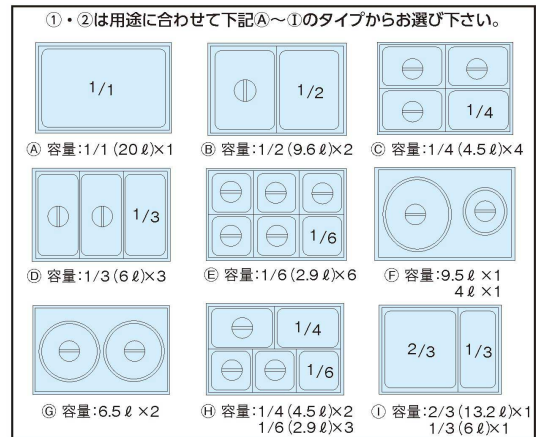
①・②は用途に合わせて下記Ⓐ〜Ⓘのタイプからお選び下さい。

1/1

Ⓐ 容量:1/1 (20 ℓ)×1

1/2

Ⓑ 容量:1/2 (9.6 ℓ)×2

1/4

Ⓒ 容量:1/4 (4.5 ℓ)×4

1/3

Ⓓ 容量:1/3 (6 ℓ)×3

1/6

Ⓔ 容量:1/6 (2.9 ℓ)×6

Ⓕ 容量:9.5 ℓ ×1
4 ℓ ×1

Ⓖ 容量:6.5 ℓ ×2

1/4

1/6

Ⓗ 容量:1/4 (4.5 ℓ)×2
1/6 (2.9 ℓ)×3

2/3

1/3

Ⓘ 容量:2/3 (13.2 ℓ)×1
1/3 (6 ℓ)×1